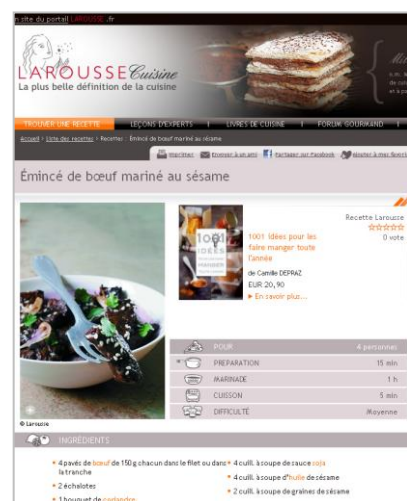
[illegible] site du portail LAROUSSE.fr

LAROUSSE Cuisine
La plus belle définition de la cuisine

TROUVER UNE RECETTE | LEÇONS D'EXPERTS | LIVRES DE CUISINE | FORUM GOURMAND

Accueil > Liste des recettes > Recettes > Émincé de bœuf mariné au sésame

Imprimer | Envoyer à un ami | Partager sur Facebook | Ajouter à mes favoris

Émincé de bœuf mariné au sésame

1001 Idées pour les faire manger toute l'année
de Camille DEPRAZ
EUR 20,90
En savoir plus...

Recette Larousse
0 vote

© Larousse

| | |
|---|---|
| POUR | 4 personnes |
| PRÉPARATION | 15 min |
| MARINADE | 1 h |
| CUISSON | 5 min |
| DIFFICULTÉ | Moyenne |

INGRÉDIENTS

4 pavés de bœuf de 150 g chacun dans le filet ou dans la tranche
2 échalotes
1 bouquet de coriandre
4 cuill. à soupe de sauce soja
4 cuill. à soupe d'huile de sésame
2 cuill. à soupe de graines de sésame